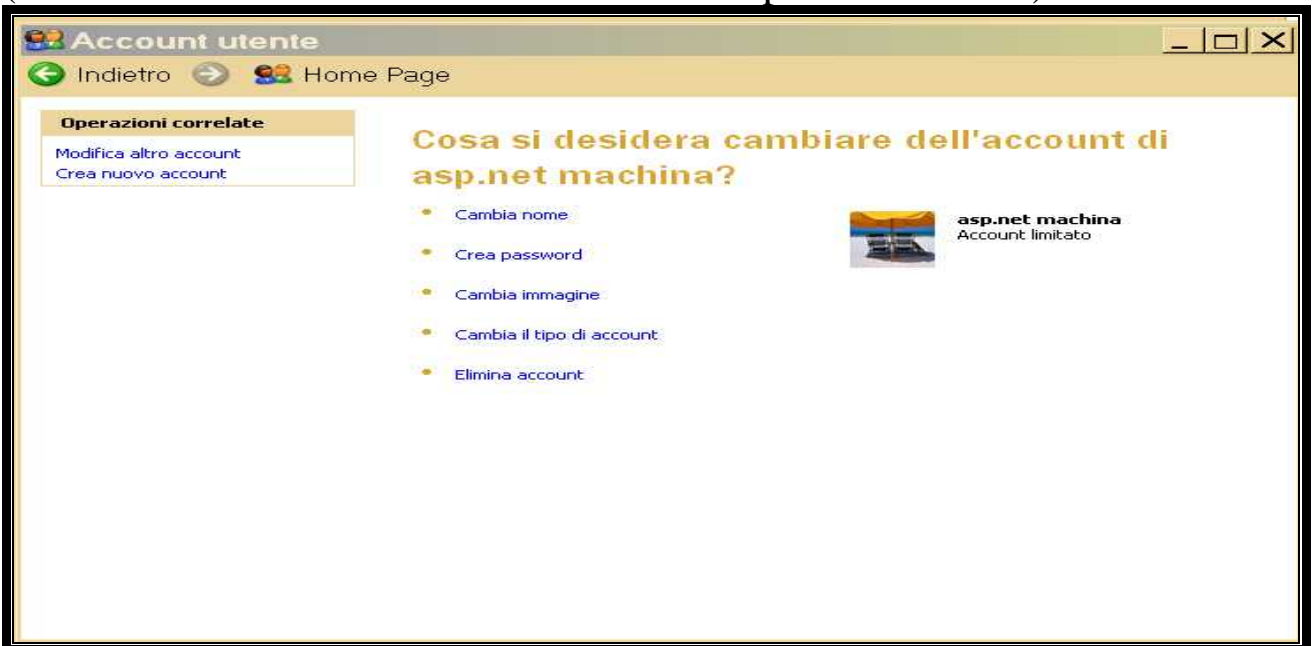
Account utente

Indietro Home Page

Operazioni correlate

Modifica altro account
Crea nuovo account

Cosa si desidera cambiare dell'account di asp.net machina?

Cambia nome

Crea password

Cambia immagine

Cambia il tipo di account

Elimina account

asp.net machina
Account limitato